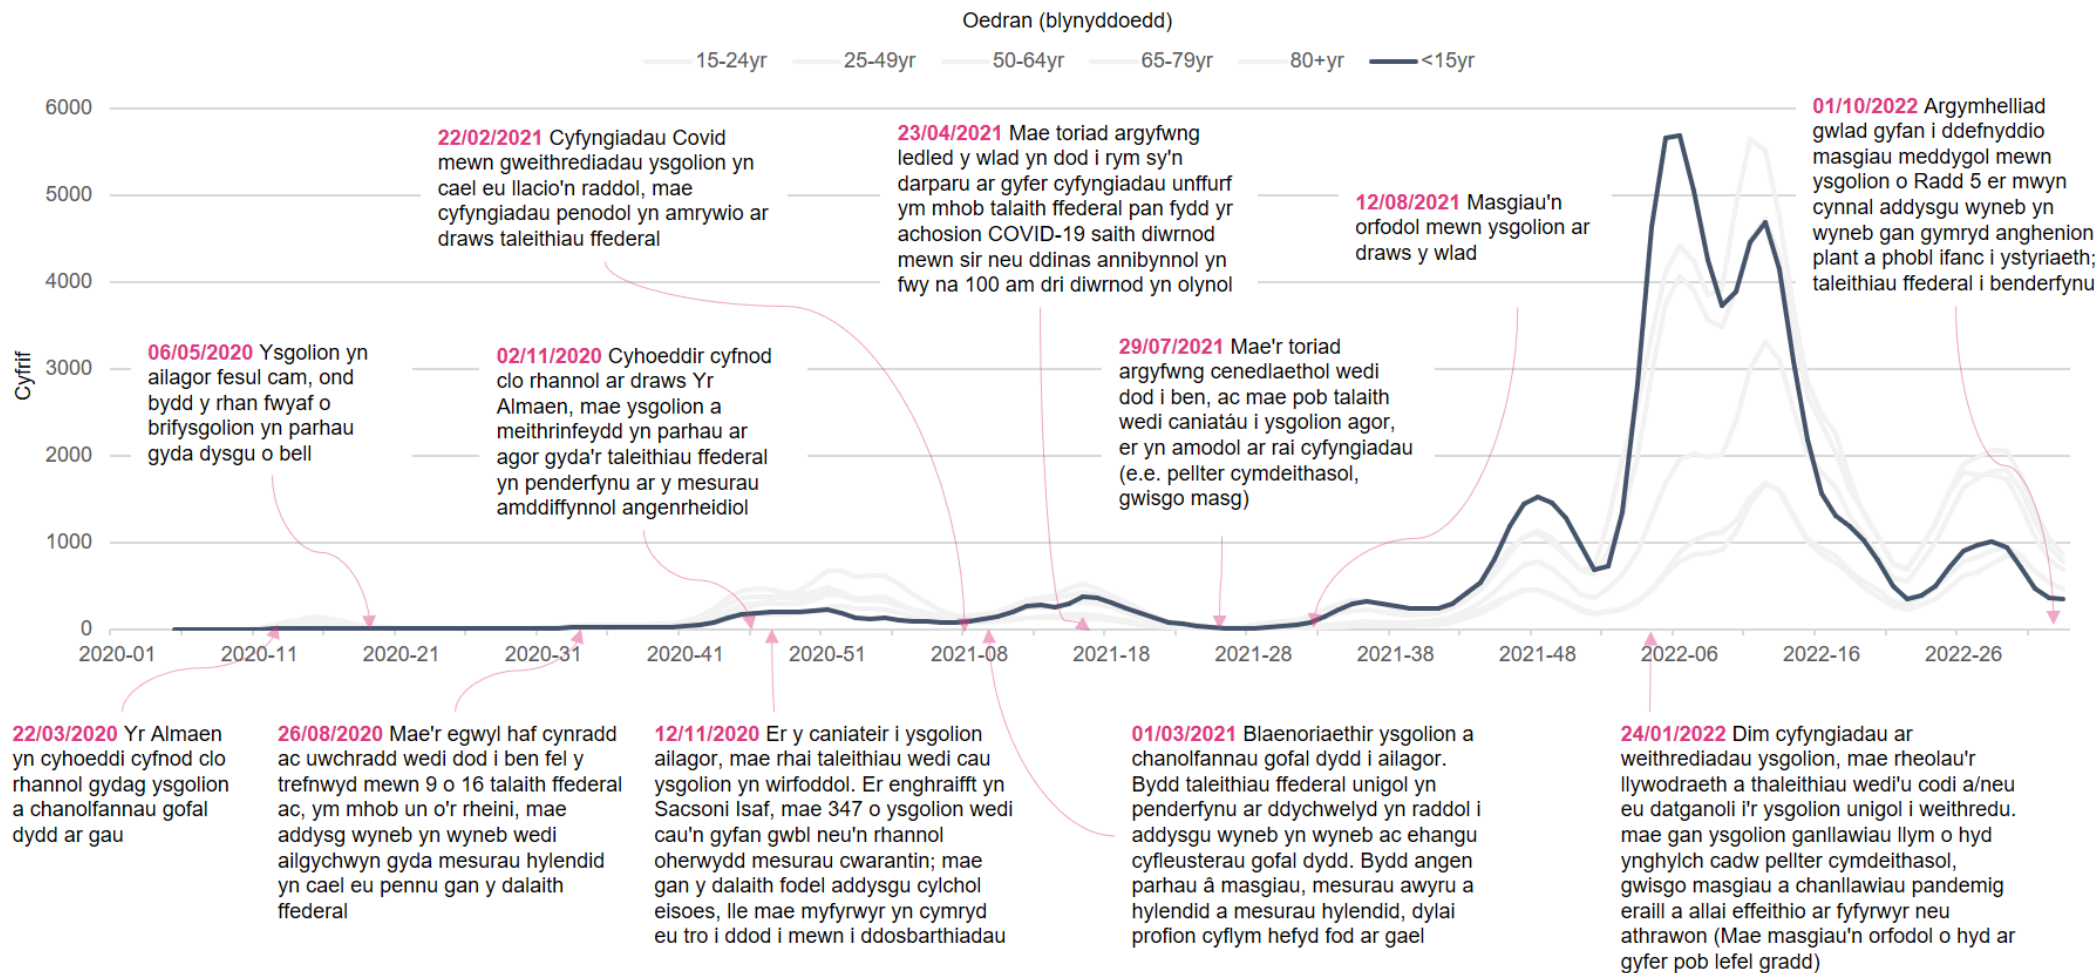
Oedran (blynyddoedd)

15-24yr 25-49yr 50-64yr 65-79yr 80+yr <15yr

6000
5000
4000
3000
2000
1000
0

Cyfrif

2020-01 2020-11 2020-21 2020-31 2020-41 2020-51 2021-08 2021-18 2021-28 2021-38 2021-48 2022-06 2022-16 2022-26

22/02/2021 Cyfyngiadau Covid mewn gweithrediadau ysgolion yn cael eu llacio'n raddol, mae cyfyngiadau penodol yn amrywio ar draws taleithiau ffederal

23/04/2021 Mae toriad argyfwng ledled y wlad yn dod i rym sy'n darparu ar gyfer cyfyngiadau unffurf ym mhob talaith ffederal pan fydd yr achosion COVID-19 saith diwrnod mewn sir neu ddinas annibynnol yn fwy na 100 am dri diwrnod yn olynol

12/08/2021 Masgiau'n orfodol mewn ysgolion ar draws y wlad

01/10/2022 Argymhelliad gwlad gyfan i ddefnyddio masgiau meddygol mewn ysgolion o Radd 5 er mwyn cynnal addysgu wyneb yn wyneb gan gymryd anghenion plant a phobl ifanc i ystyriaeth; taleithiau ffederal i benderfynu

06/05/2020 Ysgolion yn ailagor fesul cam, ond bydd y rhan fwyaf o brifysgolion yn parhau gyda dysgu o bell

02/11/2020 Cyhoeddir cyfnod clo rhannol ar draws Yr Almaen, mae ysgolion a meithrinfeydd yn parhau ar agor gyda'r taleithiau ffederal yn penderfynu ar y mesurau amddiffynnol angenrheidiol

29/07/2021 Mae'r toriad argyfwng cenedlaethol wedi dod i ben, ac mae pob talaith wedi caniatáu i ysgolion agor, er yn amodol ar rai cyfyngiadau (e.e. pellter cymdeithasol, gwisgo masg)

22/03/2020 Yr Almaen yn cyhoeddi cyfnod clo rhannol gydag ysgolion a chanolfannau gofal dydd ar gau

26/08/2020 Mae'r egwyl haf cynradd ac uwchradd wedi dod i ben fel y trefnwyd mewn 9 o 16 talaith ffederal ac, ym mhob un o'r rheini, mae addysg wyneb yn wyneb wedi ailgychwyn gyda mesurau hylendid yn cael eu pennu gan y dalaith ffederal

12/11/2020 Er y caniateir i ysgolion ailagor, mae rhai taleithiau wedi cau ysgolion yn wirfoddol. Er enghraifft yn Sacsoni Isaf, mae 347 o ysgolion wedi cau'n gyfan gwbl neu'n rhannol oherwydd mesurau cwarantin; mae gan y dalaith fodel addysgu cylchol eisoes, lle mae myfyrwyr yn cymryd eu tro i ddod i mewn i ddosbarthiadau

01/03/2021 Blaenoriaethir ysgolion a chanolfannau gofal dydd i ailagor. Bydd taleithiau ffederal unigol yn penderfynu ar ddychwelyd yn raddol i addysgu wyneb yn wyneb ac ehangu cyfleusterau gofal dydd. Bydd angen parhau â masgiau, mesurau awyru a hylendid a mesurau hylendid, dylai profion cyflym hefyd fod ar gael

24/01/2022 Dim cyfyngiadau ar weithrediadau ysgolion, mae rheolau'r llywodraeth a thaleithiau wedi'u codi a/neu eu datganoli i'r ysgolion unigol i weithredu. mae gan ysgolion ganllawiau llym o hyd ynghylch cadw pellter cymdeithasol, gwisgo masgiau a chanllawiau pandemig eraill a allai effeithio ar fyfyrwyr neu athrawon (Mae masgiau'n orfodol o hyd ar gyfer pob lefel gradd)